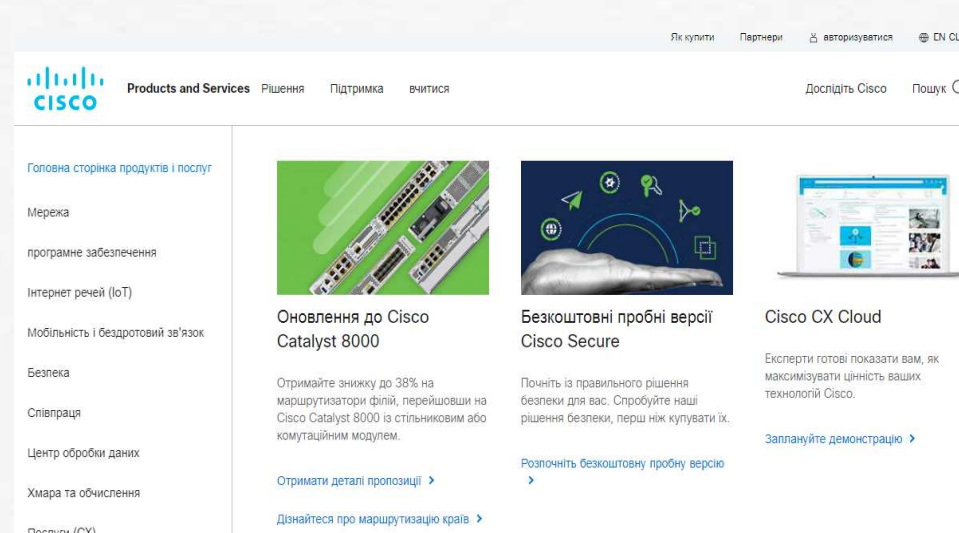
Як купити Партнери авторизуватися EN CL

cisco Products and Services Рішення Підтримка вчитися Дослідіть Cisco Пошук

Головна сторінка продуктів і послуг

Мережа

програмне забезпечення

Інтернет речей (IoT)

Мобільність і бездротовий зв'язок

Безпека

Співпраця

Центр обробки даних

Хмара та обчислення

Послуги (CX)

Оновлення до Cisco Catalyst 8000

Отримайте знижку до 38% на маршрутизатори філій, перейшовши на Cisco Catalyst 8000 із стільниковим або комутаційним модулем.

Отримати деталі пропозиції >

Дізнайтеся про маршрутизацію країв >

Безкоштовні пробні версії Cisco Secure

Почніть із правильного рішення безпеки для вас. Спробуйте наші рішення безпеки, перш ніж купувати їх.

Розпочніть безкоштовну пробну версію >

Cisco CX Cloud

Експерти готові показати вам, як максимізувати цінність ваших технологій Cisco.

Заплануйте демонстрацію >